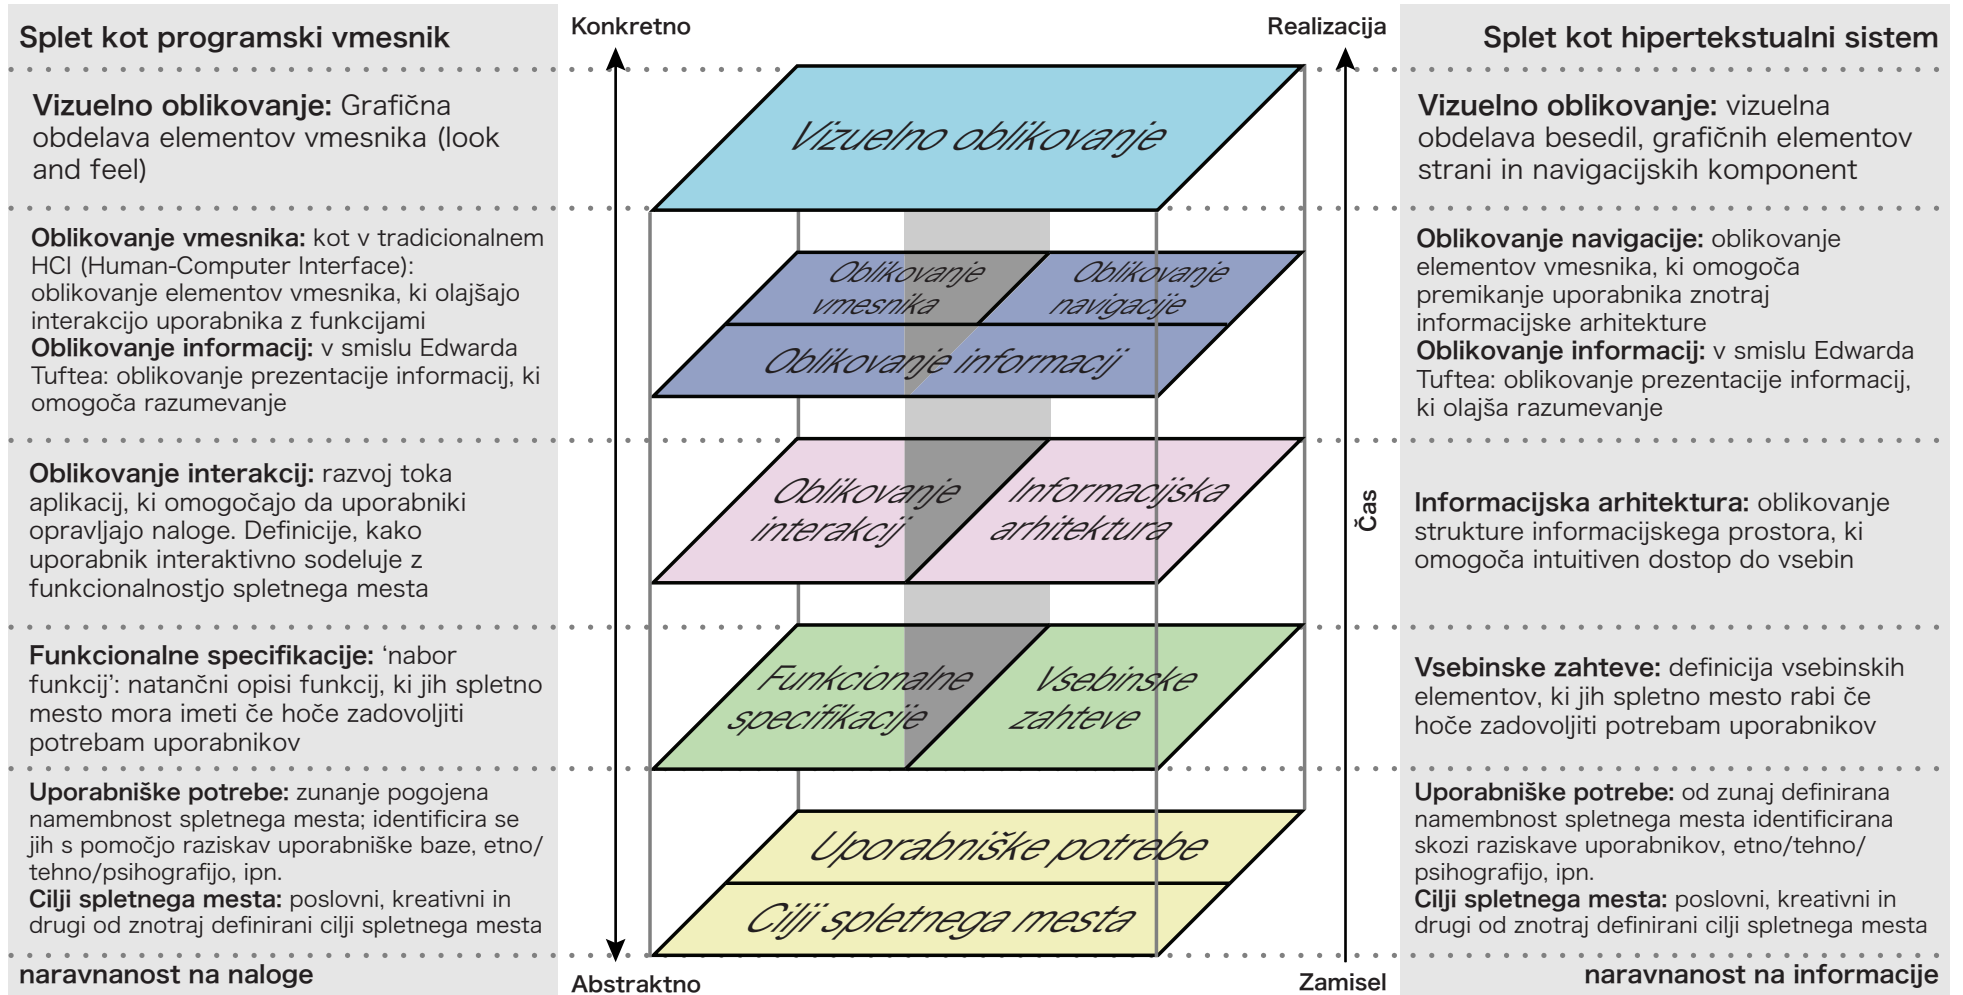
Splet kot programski vmesnik

Konkretno

Realizacija

Splet kot hipertekstualni sistem

**Vizuelno oblikovanje:** Grafična obdelava elementov vmesnika (look and feel)

Vizuelno oblikovanje

**Vizuelno oblikovanje:** vizuelna obdelava besedil, grafičnih elementov strani in navigacijskih komponent

**Oblikovanje vmesnika:** kot v tradicionalnem HCI (Human-Computer Interface): oblikovanje elementov vmesnika, ki olajšajo interakcijo uporabnika z funkcijami
**Oblikovanje informacij:** v smislu Edwarda Tuftea: oblikovanje prezentacije informacij, ki omogoča razumevanje

Oblikovanje vmesnika

Oblikovanje navigacije

Oblikovanje informacij

**Oblikovanje navigacije:** oblikovanje elementov vmesnika, ki omogoča premikanje uporabnika znotraj informacijske arhitekture
**Oblikovanje informacij:** v smislu Edwarda Tuftea: oblikovanje prezentacije informacij, ki olajša razumevanje

**Oblikovanje interakcij:** razvoj toka aplikacij, ki omogočajo da uporabniki opravljajo naloge. Definicije, kako uporabnik interaktivno sodeluje z funkcionalnostjo spletnega mesta

Oblikovanje interakcij

Informacijska arhitektura

Čas

**Informacijska arhitektura:** oblikovanje strukture informacijskega prostora, ki omogoča intuitiven dostop do vsebin

**Funkcionalne specifikacije:** 'nabor funkcij': natančni opisi funkcij, ki jih spletno mesto mora imeti če hoče zadovoljiti potrebam uporabnikov

Funkcionalne specifikacije

Vsebinske zahteve

**Vsebinske zahteve:** definicija vsebinskih elementov, ki jih spletno mesto rabi če hoče zadovoljiti potrebam uporabnikov

**Uporabniške potrebe:** zunanje pogojena namembnost spletnega mesta; identificira se jih s pomočjo raziskav uporabniške baze, etno/tehno/psihografijo, ipn.
**Cilji spletnega mesta:** poslovni, kreativni in drugi od znotraj definirani cilji spletnega mesta

Uporabniške potrebe

Cilji spletnega mesta

**Uporabniške potrebe:** od zunaj definirana namembnost spletnega mesta identificirana skozi raziskave uporabnikov, etno/tehno/psihografijo, ipn.
**Cilji spletnega mesta:** poslovni, kreativni in drugi od znotraj definirani cilji spletnega mesta

naravnanost na naloge

Abstraktno

Zamisel

naravnanost na informacije